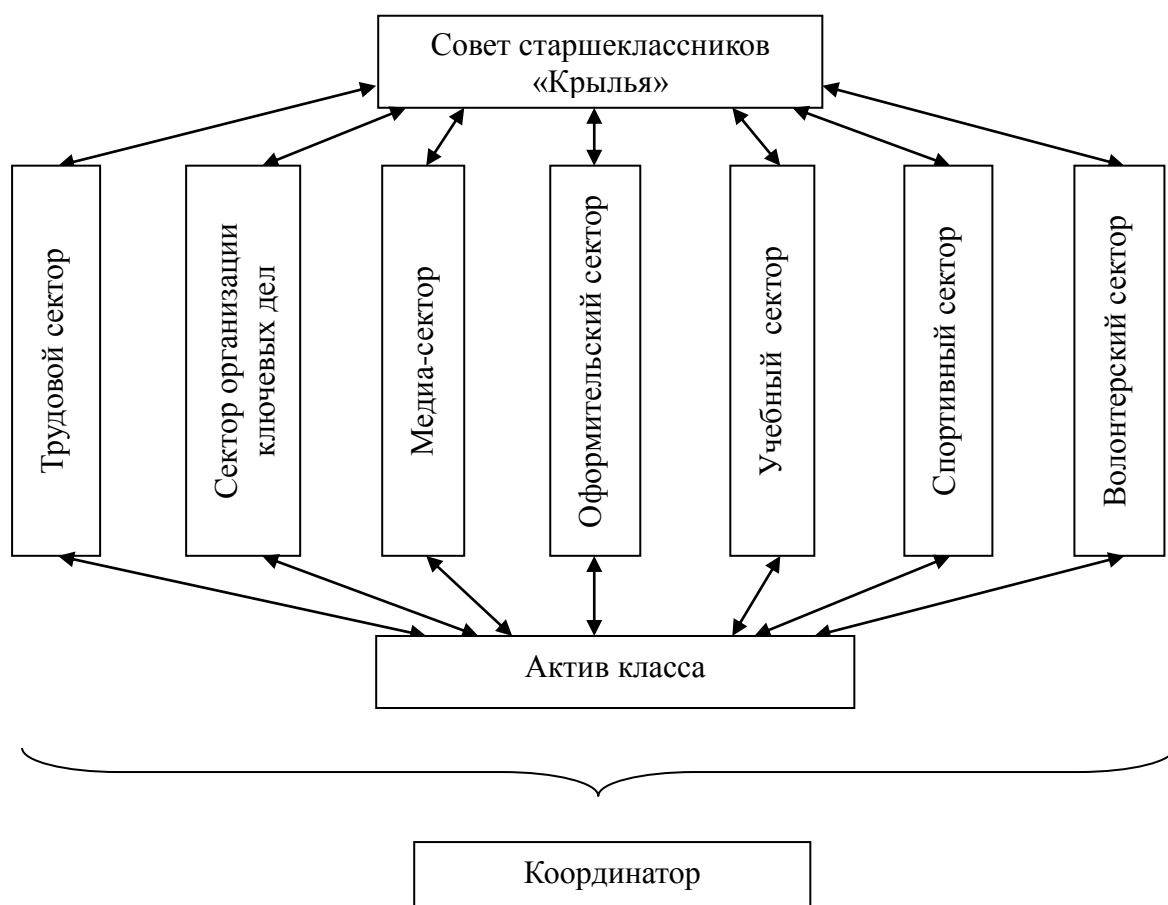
Совет старшеклассников «Крылья»

Трудовой сектор

Сектор организации ключевых дел

Медиа-сектор

Оформительский сектор

Учебный сектор

Спортивный сектор

Волонтерский сектор

Актив класса

Координатор